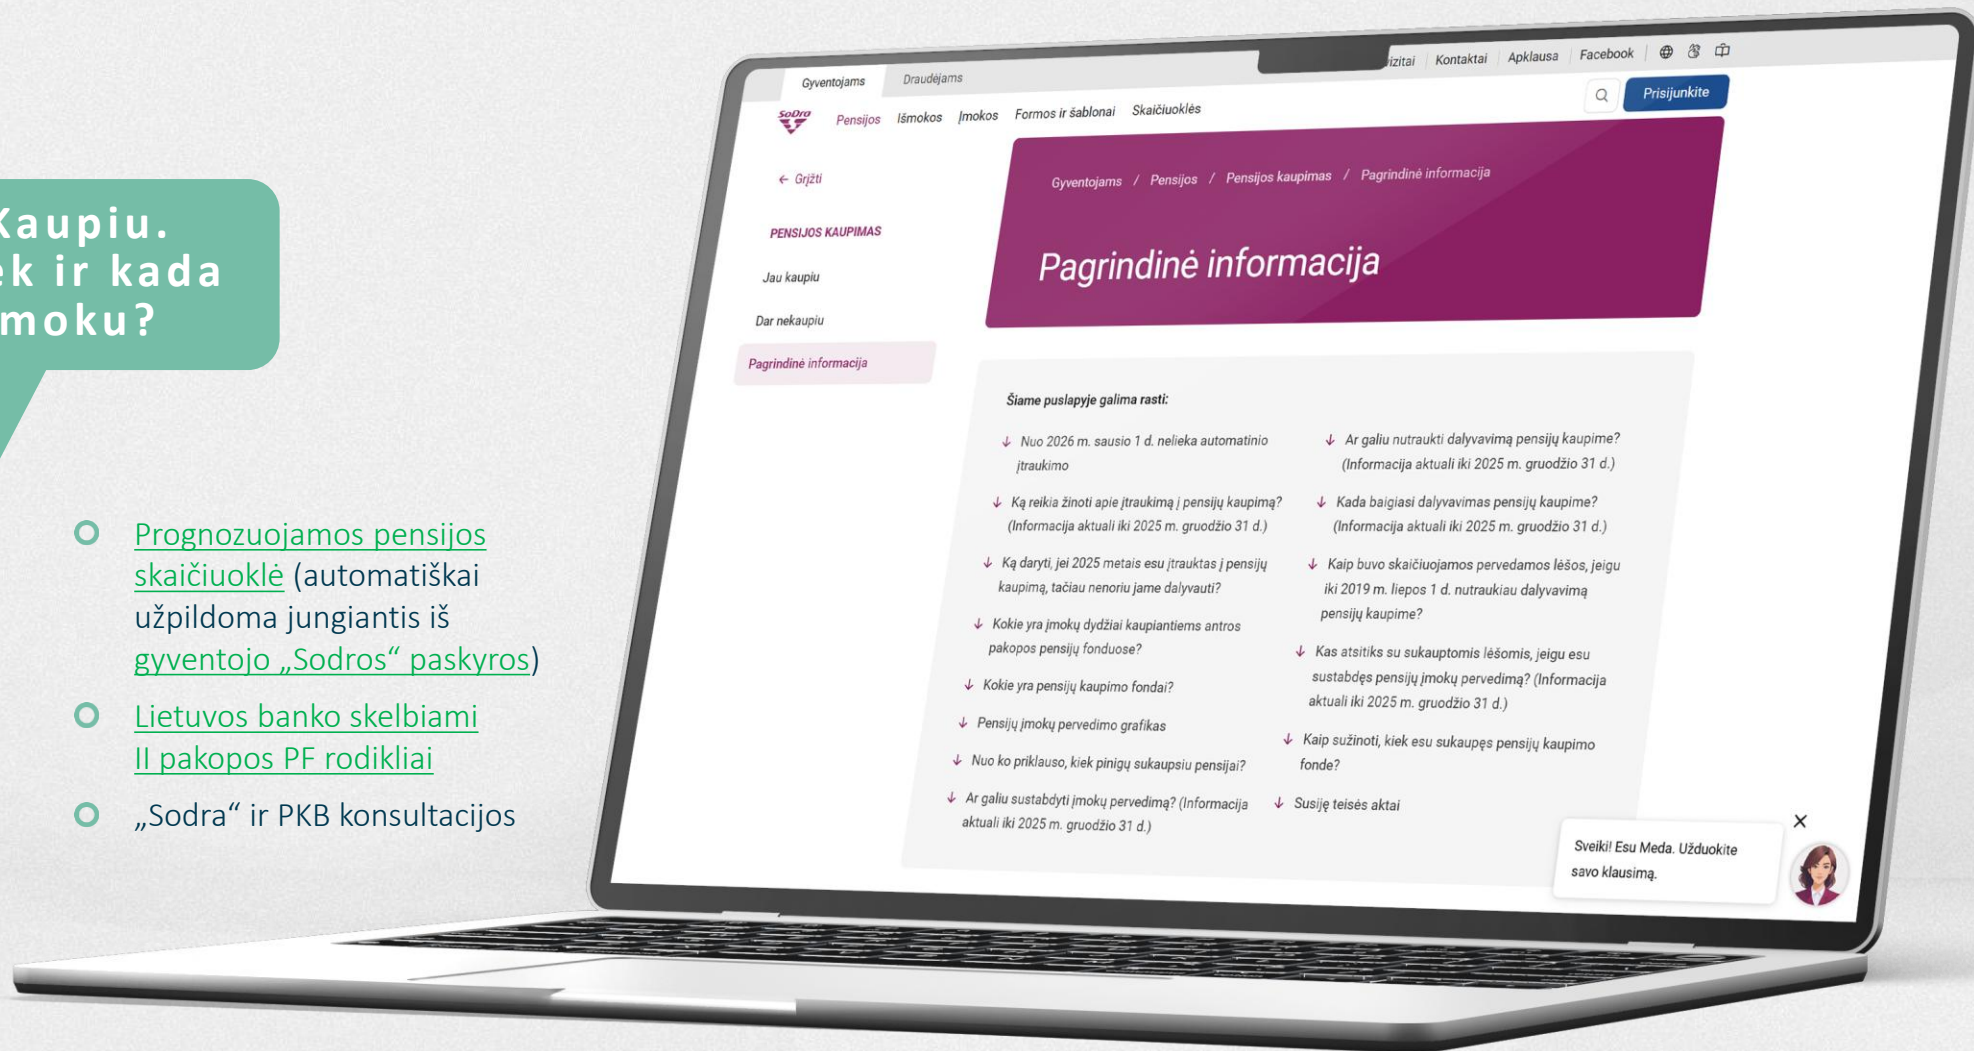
Kaupiu.
ek ir kada
moku?

Prognozuojamos pensijos skaičiuoklė (automatiškai užpildoma jungiantis iš gyventojo „Sodros“ paskyros)

Lietuvos banko skelbiami II pakopos PF rodikliai

„Sodra“ ir PKB konsultacijos

Gyventojams Draudėjams

izitai Kontaktai Apklausa Facebook

Sodra Pensijos Išmokos Įmokos Formos ir šablonai Skaičiuoklės

Prisijunkite

← Grįžti

PENSIJOS KAUPIMAS

Jau kaupiu

Dar nekaupiu

Pagrindinė informacija

Gyventojams / Pensijos / Pensijos kaupimas / Pagrindinė informacija

Pagrindinė informacija

Šiame puslapyje galima rasti:

Nuo 2026 m. sausio 1 d. nelieka automatinio įtraukimo

Ką reikia žinoti apie įtraukimą į pensijų kaupimą? (Informacija aktuali iki 2025 m. gruodžio 31 d.)

Ką daryti, jei 2025 metais esu įtrauktas į pensijų kaupimą, tačiau nenoriu jame dalyvauti?

Kokie yra įmokų dydžiai kaupiantiems antros pakopos pensijų fonduose?

Kokie yra pensijų kaupimo fondai?

Pensijų įmokų pervedimo grafikas

Nuo ko priklauso, kiek pinigų sukaupsiu pensijai?

Ar galiu sustabdyti įmokų pervedimą? (Informacija aktuali iki 2025 m. gruodžio 31 d.)

Ar galiu nutraukti dalyvavimą pensijų kaupime? (Informacija aktuali iki 2025 m. gruodžio 31 d.)

Kada baigiasi dalyvavimas pensijų kaupime? (Informacija aktuali iki 2025 m. gruodžio 31 d.)

Kaip buvo skaičiuojamos pervedamos lėšos, jeigu iki 2019 m. liepos 1 d. nutraukiau dalyvavimą pensijų kaupime?

Kas atsitiks su sukauptomis lėšomis, jeigu esu sustabdęs pensijų įmokų pervedimą? (Informacija aktuali iki 2025 m. gruodžio 31 d.)

Kaip sužinoti, kiek esu sukaupęs pensijų kaupimo fonde?

Susiję teisės aktai

Sveiki! Esu Meda. Užduokite savo klausimą.